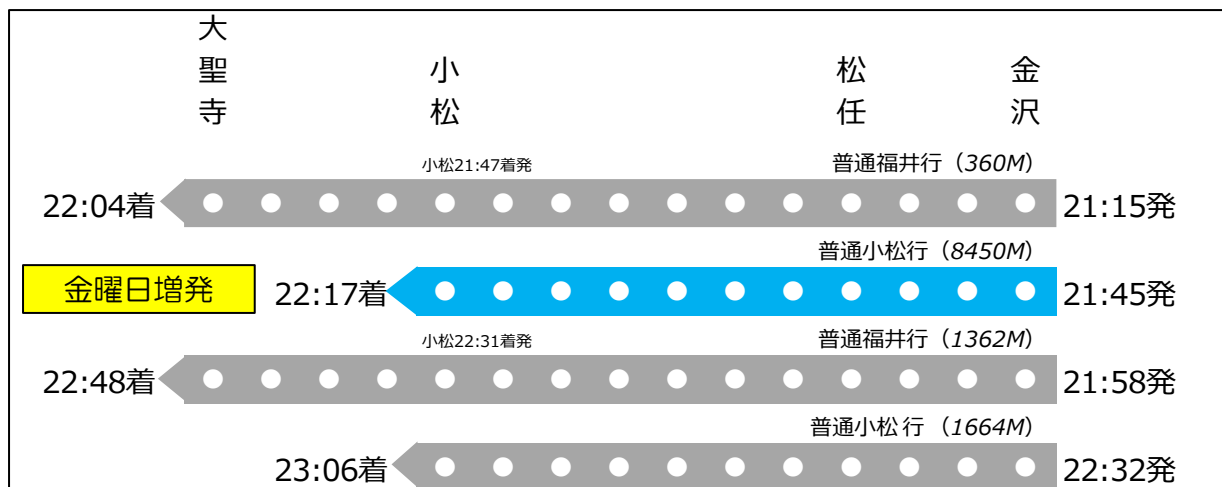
大聖寺

小松

松任

金沢

小松21:47着発

普通福井行（360M）

22:04着

21:15発

普通小松行（8450M）

金曜日増発

22:17着

21:45発

小松22:31着発

普通福井行（1362M）

22:48着

21:58発

普通小松行（1664M）

23:06着

22:32発